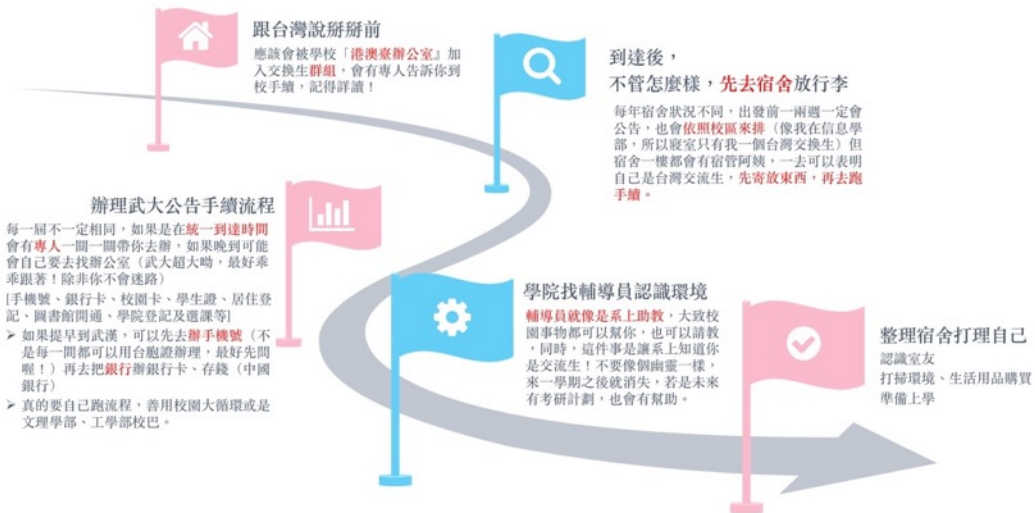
跟台灣說掰掰前

應該會被學校「港澳臺辦公室」加入交換生群組，會有專人告訴你到校手續，記得詳讀！

到達後，
不管怎麼樣，先去宿舍放行李

每年宿舍狀況不同，出發前一兩週一定會公告，也會依照校區來排（像我在信息學部，所以寢室只有我一個台灣交換生）但宿舍一樓都會有宿管阿姨，一去可以表明自己是台灣交流生，先寄放東西，再去跑手續。

辦理武大公告手續流程

每一屆不一定相同，如果是在統一到達時間會有專人一關一關帶你去辦，如果晚到可能會自己要去找辦公室（武大超大喲，最好乖乖跟著！除非你不會迷路）

[手機號、銀行卡、校園卡、學生證、居住登記、圖書館開通、學院登記及選課等]

➢ 如果提早到武漢，可以先去辦手機號（不是每一間都可以用台胞證辦理，最好先問喔！）再去把銀行辦銀行卡、存錢（中國銀行）

➢ 真的要自己跑流程，善用校園大循環或是文理學部、工學部校巴。

學院找輔導員認識環境

輔導員就像是系上助教，大致校園事物都可以幫你，也可以請教，同時，這件事是讓系上知道你是交流生！不要像個幽靈一樣，來一學期之後就消失，若是未來有考研計劃，也會有幫助。

整理宿舍打理自己

認識室友
打掃環境、生活用品購買
準備上學